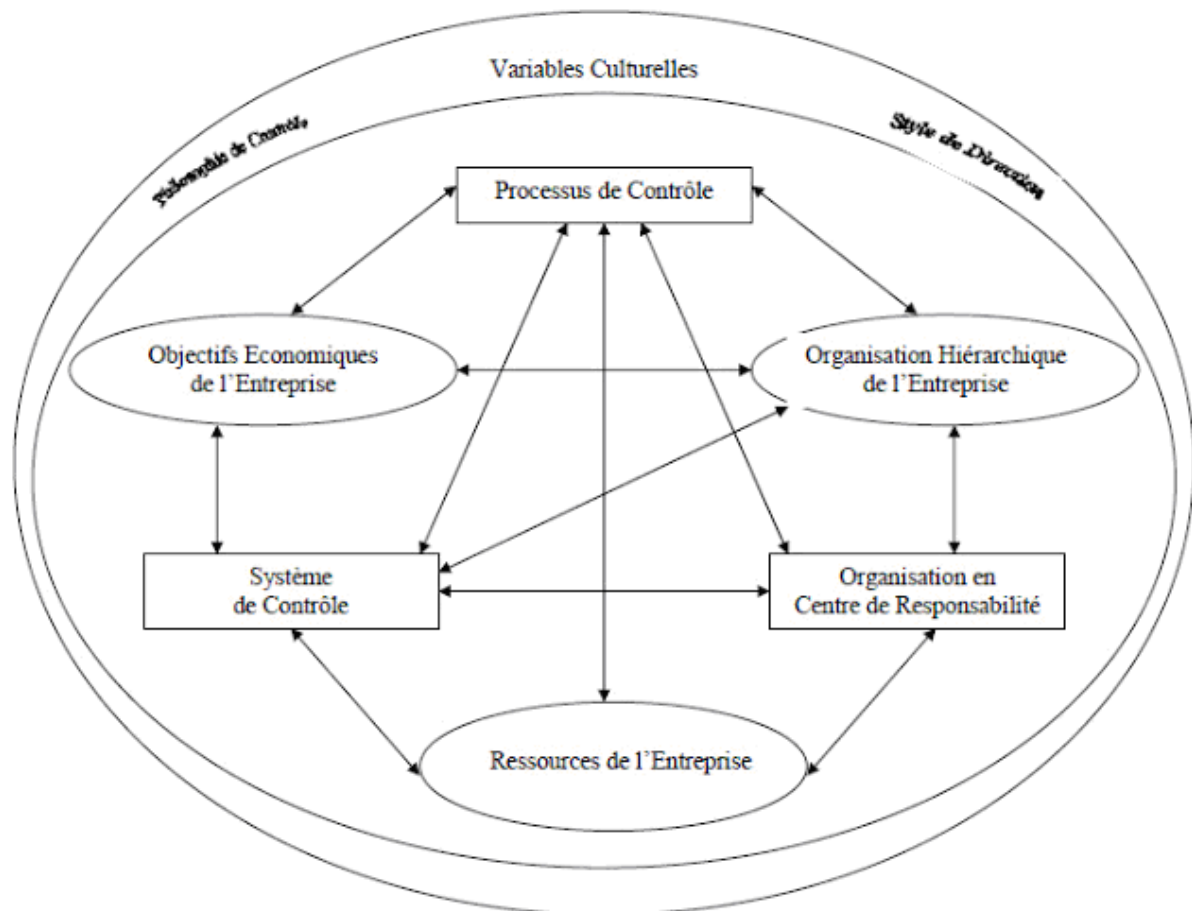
Variables Culturelles

Philosophie de Contrôle

Style de Direction

Processus de Contrôle

Objectifs Economiques de l'Entreprise

Organisation Hiérarchique de l'Entreprise

Système de Contrôle

Organisation en Centre de Responsabilité

Ressources de l'Entreprise